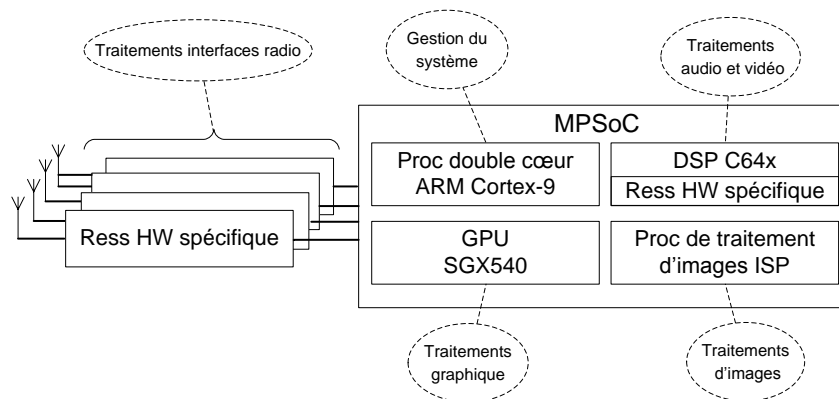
Traitements interfaces radio

Gestion du système

Traitements audio et vidéo

MPSoC

Proc double cœur ARM Cortex-9

DSP C64x

Ress HW spécifique

Ress HW spécifique

GPU SGX540

Proc de traitement d'images ISP

Traitements graphique

Traitements d'images